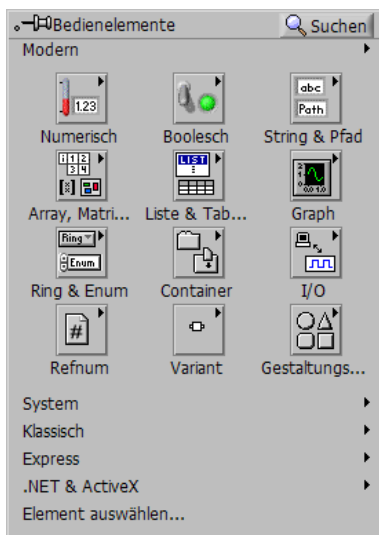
Bedienelemente
Suchen
Modern

1.23
Numerisch
Boolesch
abc
Path
String & Pfad
Array, Matri...
LIST
Liste & Tab...
Graph
Ring
Enum
Ring & Enum
Container
I/O
#
Refnum
Variant
Gestaltungs...

System
Klassisch
Express
.NET & ActiveX
Element auswählen...